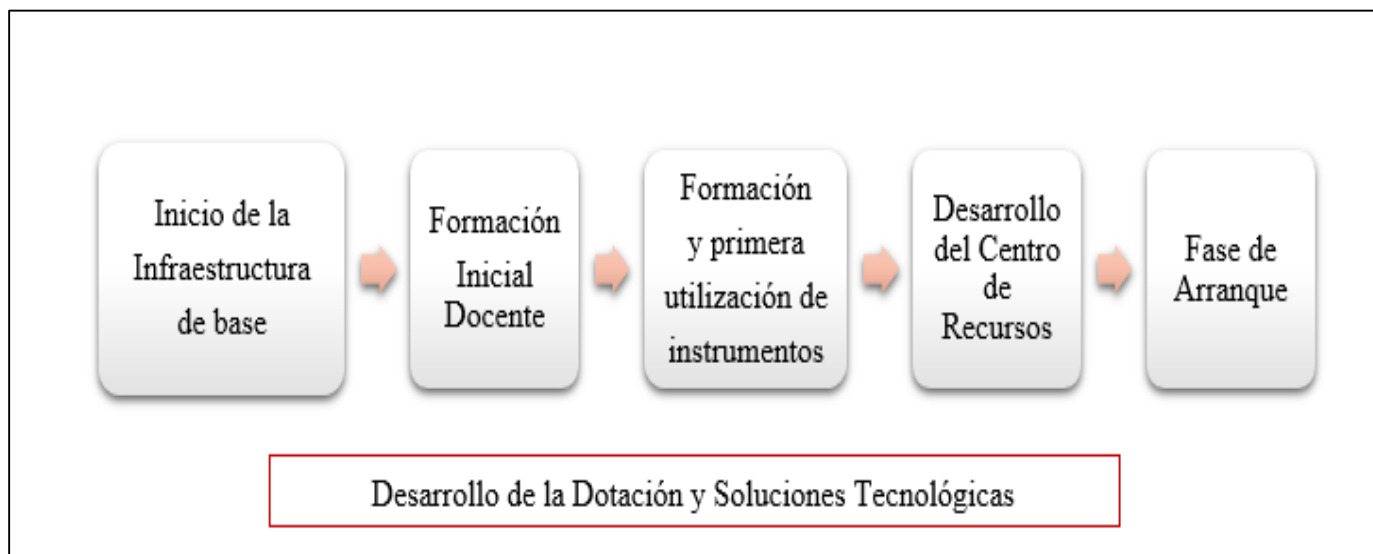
Inicio de la Infraestructura de base

Formación Inicial Docente

Formación y primera utilización de instrumentos

Desarrollo del Centro de Recursos

Fase de Arranque

Desarrollo de la Dotación y Soluciones Tecnológicas